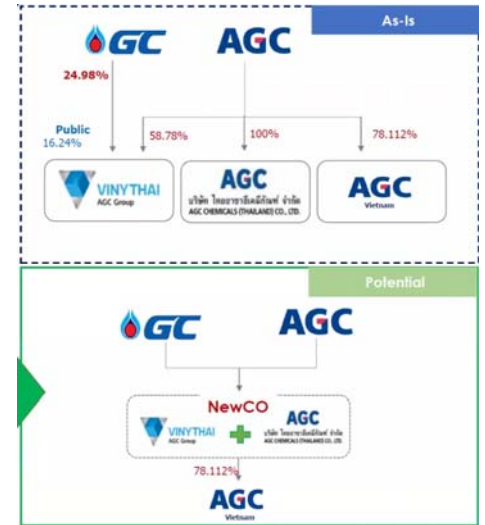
As-Is

GC

AGC

24.98%

Public
16.24%

58.78%

100%

78.112%

VINYTHAI
AGC Group

AGC
บริษัท ไทยอาซาฮีเคมีภัณฑ์ จำกัด
AGC CHEMICALS (THAILAND) CO., LTD.

AGC
Vietnam

Potential

GC

AGC

NewCO

VINYTHAI
AGC Group

AGC
บริษัท ไทยอาซาฮีเคมีภัณฑ์ จำกัด
AGC CHEMICALS (THAILAND) CO., LTD.

78.112%

AGC
Vietnam